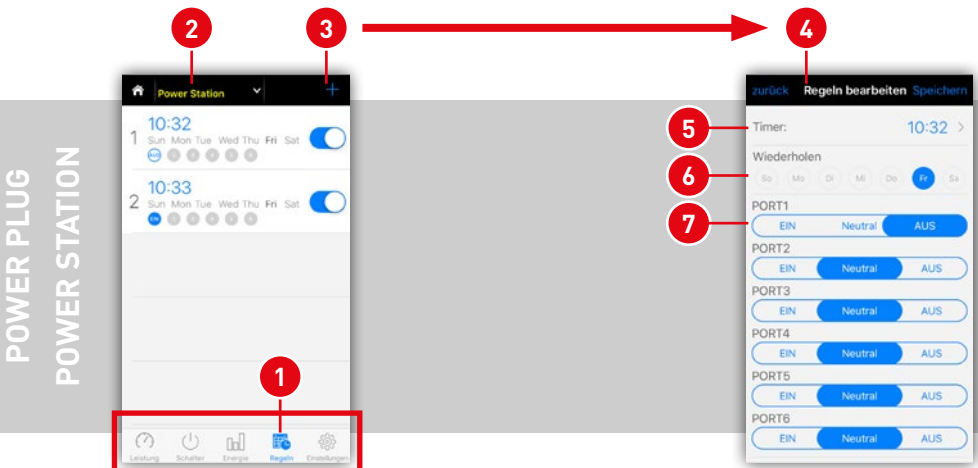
POWER PLUG
POWER STATION

2
3
4

Power Station
+

1 10:32
Sun Mon Tue Wed Thu Fri Sat

2 10:33
Sun Mon Tue Wed Thu Fri Sat

1

Leistung Schalter Energie Regeln Einstellungen

zurück Regeln bearbeiten Speichern

5
Timer: 10:32 >

Wiederholen
6
So Mo Di Mi Do Fr Sa

7
PORT1
EIN Neutral AUS
PORT2
EIN Neutral AUS
PORT3
EIN Neutral AUS
PORT4
EIN Neutral AUS
PORT5
EIN Neutral AUS
PORT6
EIN Neutral AUS